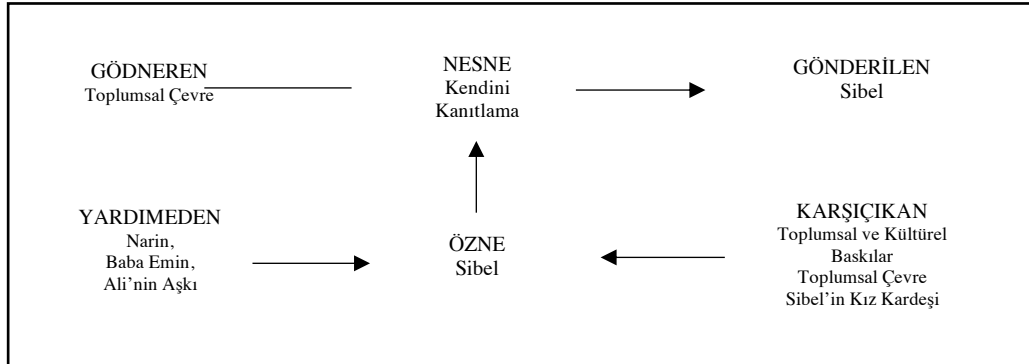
GÖDNEREN
Toplumsal Çevre

NESNE
Kendini
Kanıtlama

GÖNDERİLEN
Sibel

YARDIMEDEN
Narin,
Baba Emin,
Ali'nin Aşkı

ÖZNE
Sibel

KARŞIÇIKAN
Toplumsal ve Kültürel
Baskılar
Toplumsal Çevre
Sibel'in Kız Kardeşi